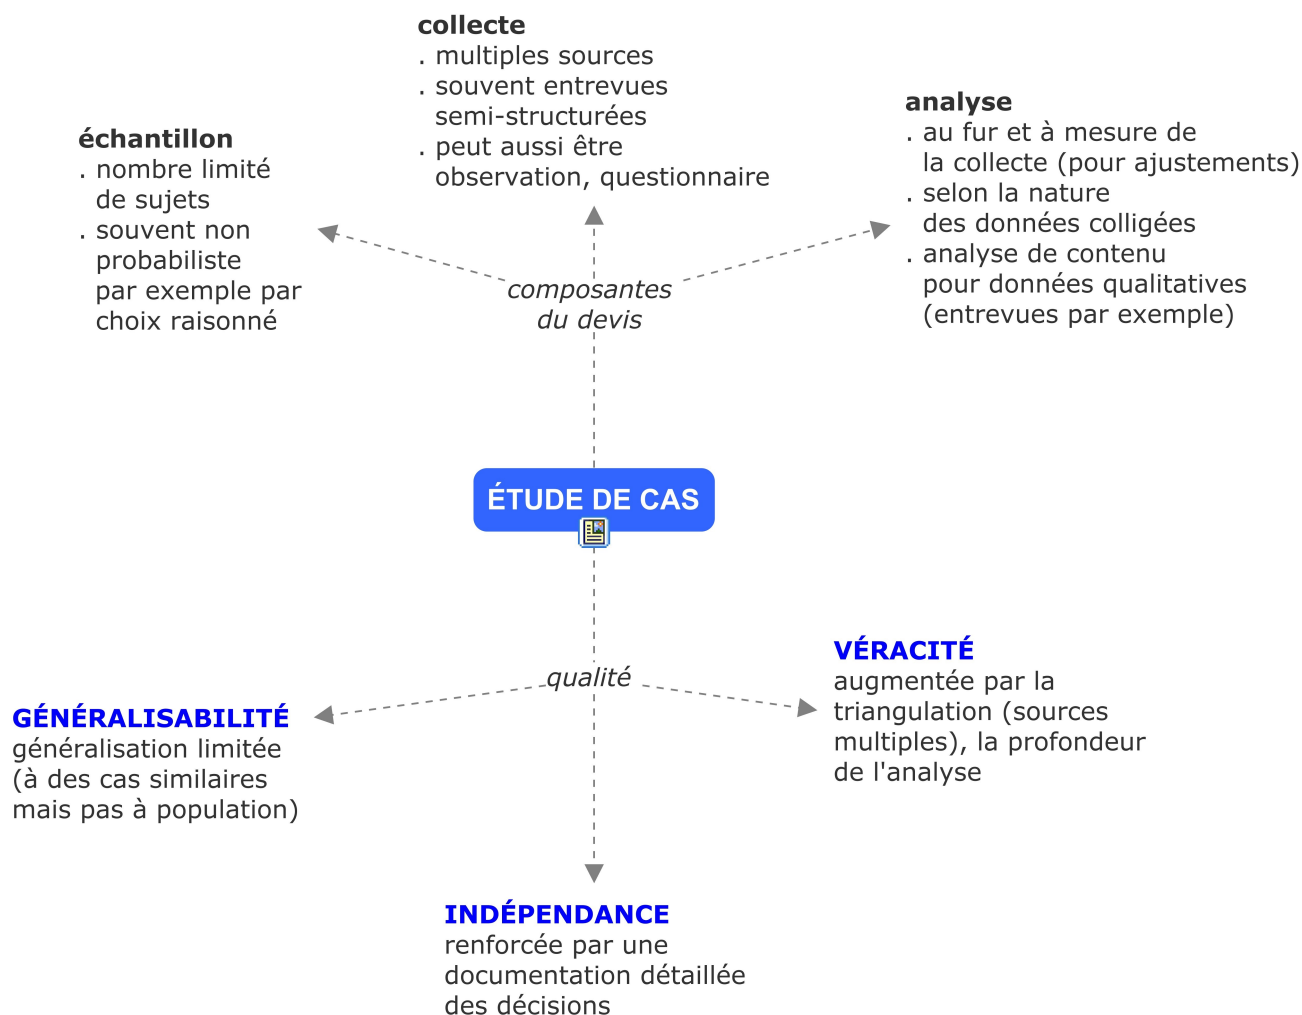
collecte
. multiples sources
. souvent entrevues semi-structurées
. peut aussi être observation, questionnaire

échantillon
. nombre limité de sujets
. souvent non probabiliste par exemple par choix raisonné

analyse
. au fur et à mesure de la collecte (pour ajustements)
. selon la nature des données colligées
. analyse de contenu pour données qualitatives (entrevues par exemple)

composantes du devis

ÉTUDE DE CAS

qualité

GÉNÉRALISABILITÉ
généralisation limitée (à des cas similaires mais pas à population)

VÉRACITÉ
augmentée par la triangulation (sources multiples), la profondeur de l'analyse

INDÉPENDANCE
renforcée par une documentation détaillée des décisions